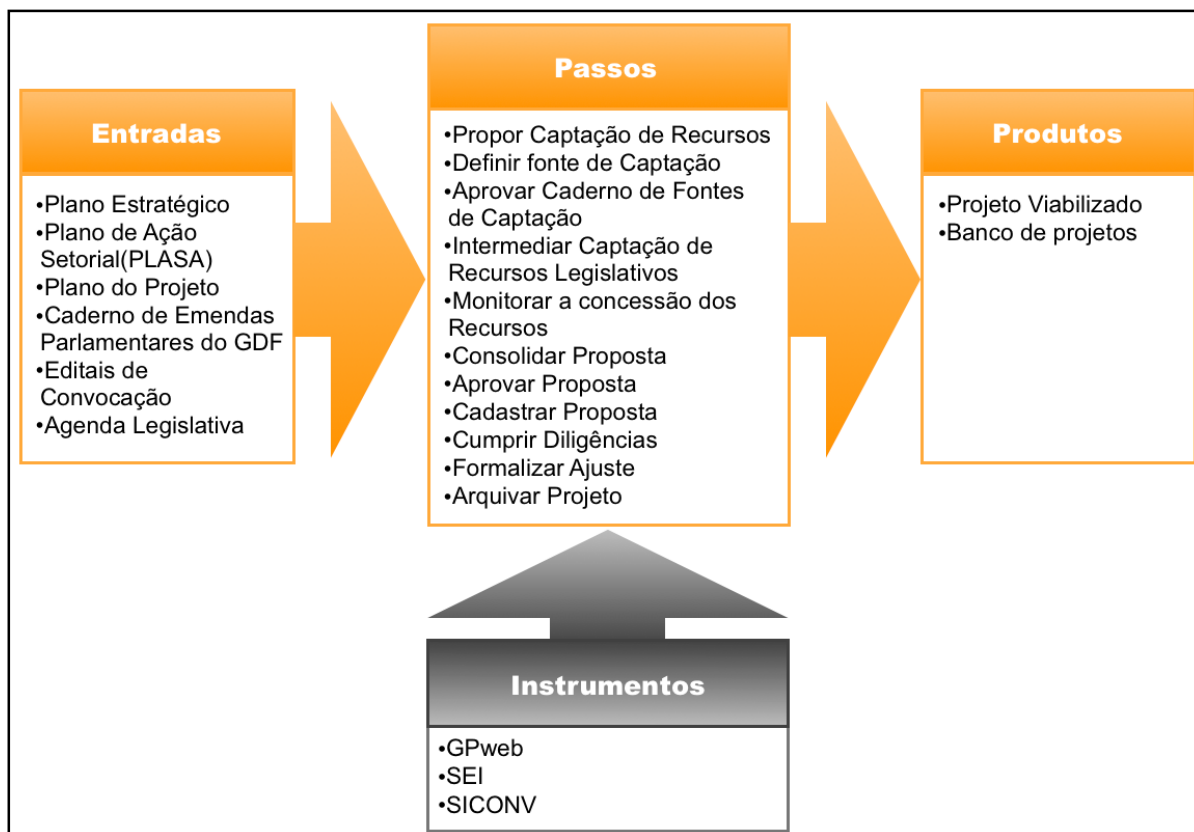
Entradas

•Plano Estratégico
•Plano de Ação Setorial(PLASA)
•Plano do Projeto
•Caderno de Emendas Parlamentares do GDF
•Editais de Convocação
•Agenda Legislativa

Passos

•Propor Captação de Recursos
•Definir fonte de Captação
•Aprovar Caderno de Fontes de Captação
•Intermediar Captação de Recursos Legislativos
•Monitorar a concessão dos Recursos
•Consolidar Proposta
•Aprovar Proposta
•Cadastrar Proposta
•Cumprir Diligências
•Formalizar Ajuste
•Arquivar Projeto

Produtos

•Projeto Viabilizado
•Banco de projetos

Instrumentos

•GPweb
•SEI
•SICONV